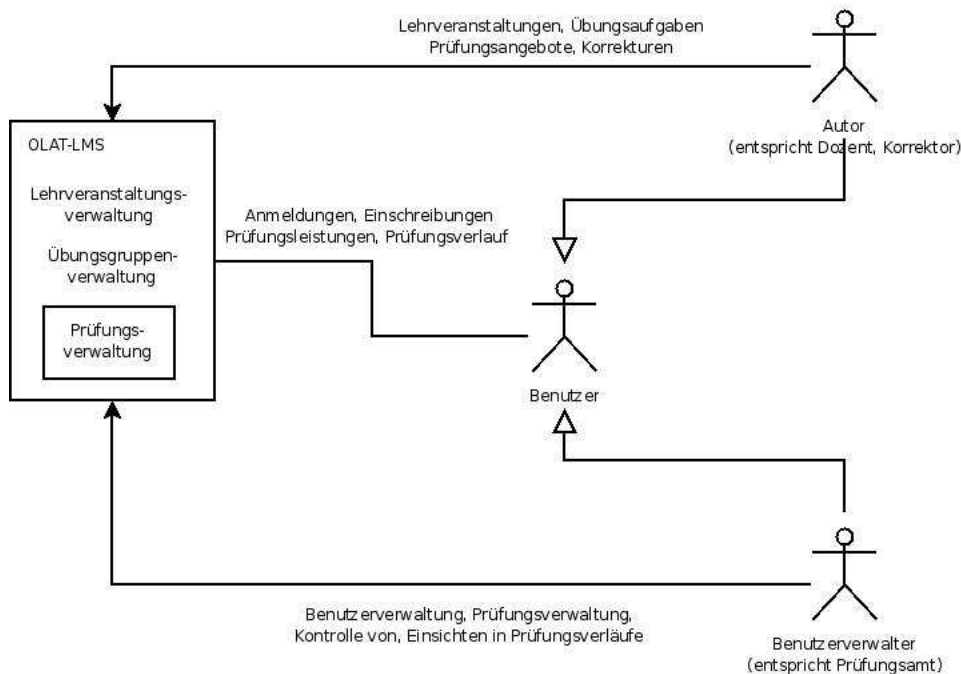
Lehrveranstaltungen, Übungsaufgaben
Prüfungsangebote, Korrekturen

Autor
(entspricht Dozent, Korrektor)

OLAT-LMS

Lehrveranstaltungsverwaltung

Übungsgruppenverwaltung

Prüfungsverwaltung

Anmeldungen, Einschreibungen
Prüfungsleistungen, Prüfungsverlauf

Benutzer

Benutzerverwaltung, Prüfungsverwaltung,
Kontrolle von, Einsichten in Prüfungsverläufe

Benutzerverwalter
(entspricht Prüfungsamt)